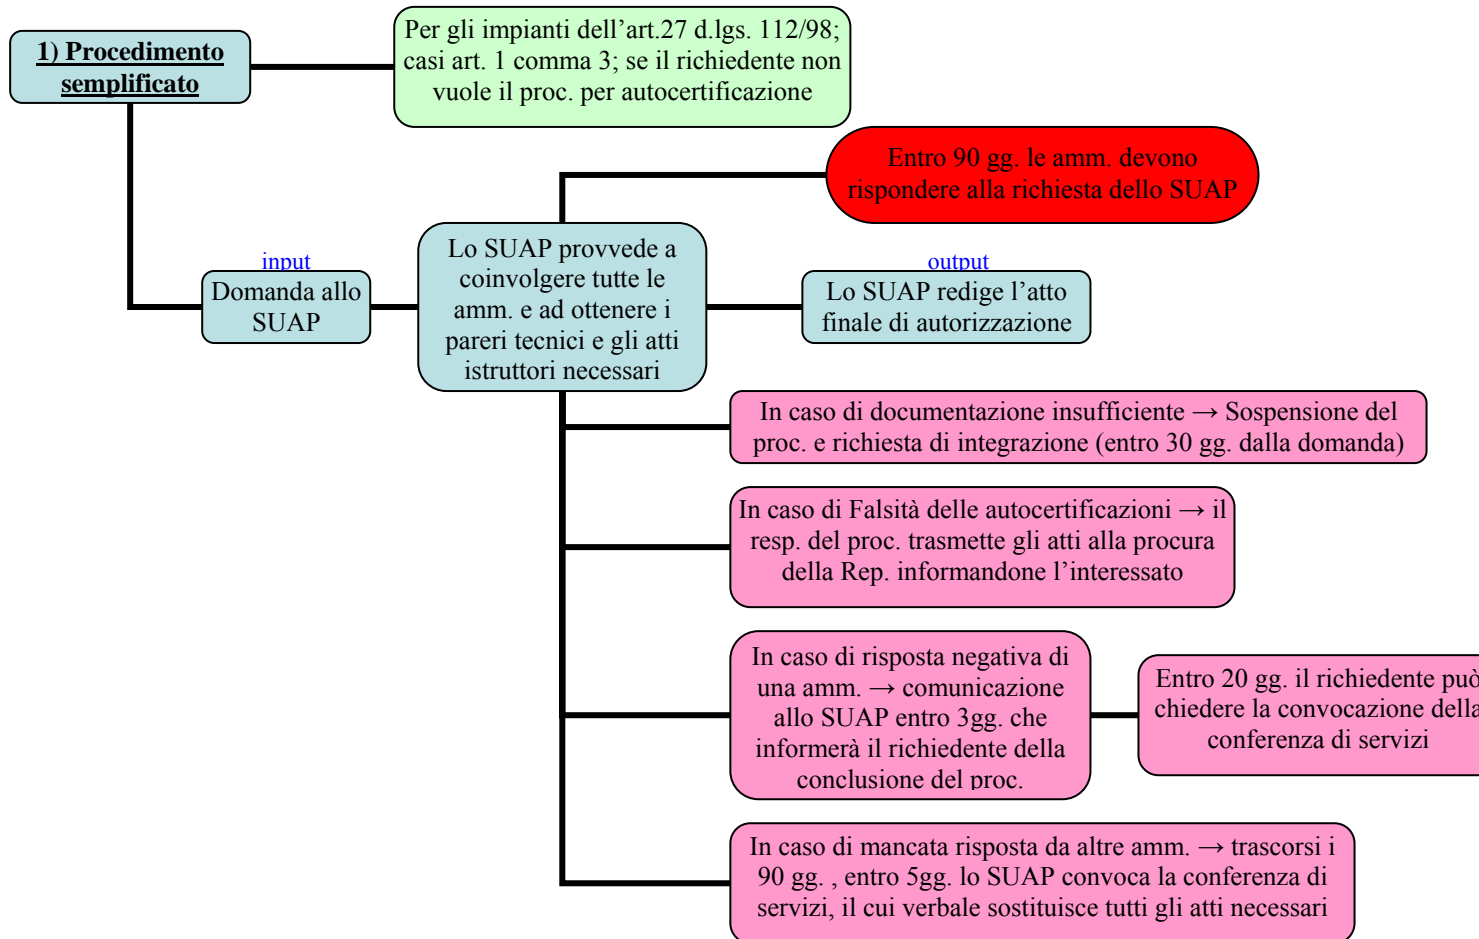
1) Procedimento semplificato

Per gli impianti dell’art.27 d.lgs. 112/98; casi art. 1 comma 3; se il richiedente non vuole il proc. per autocertificazione

Entro 90 gg. le amm. devono rispondere alla richiesta dello SUAP

input

Domanda allo SUAP

Lo SUAP provvede a coinvolgere tutte le amm. e ad ottenere i pareri tecnici e gli atti istruttori necessari

output

Lo SUAP redige l’atto finale di autorizzazione

In caso di documentazione insufficiente → Sospensione del proc. e richiesta di integrazione (entro 30 gg. dalla domanda)

In caso di Falsità delle autocertificazioni → il resp. del proc. trasmette gli atti alla procura della Rep. informandone l’interessato

In caso di risposta negativa di una amm. → comunicazione allo SUAP entro 3gg. che informerà il richiedente della conclusione del proc.

Entro 20 gg. il richiedente può chiedere la convocazione della conferenza di servizi

In caso di mancata risposta da altre amm. → trascorsi i 90 gg. , entro 5gg. lo SUAP convoca la conferenza di servizi, il cui verbale sostituisce tutti gli atti necessari